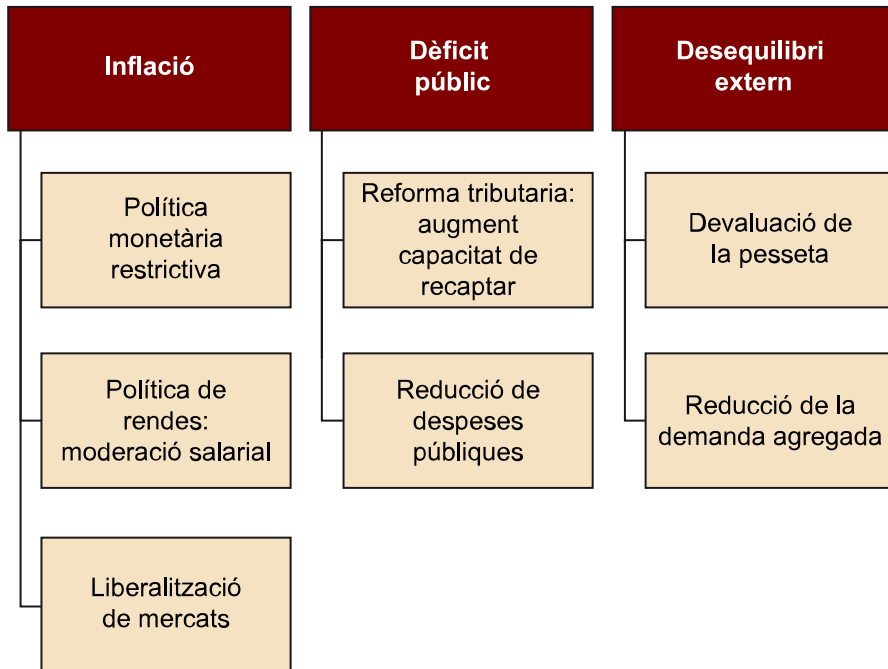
Inflació

Política monetària restrictiva

Política de rendes: moderació salarial

Liberalització de mercats

Dèficit públic

Reforma tributaria: augment capacitat de recaptar

Reducció de despeses públiques

Desequilibri extern

Devaluació de la pesseta

Reducció de la demanda agregada